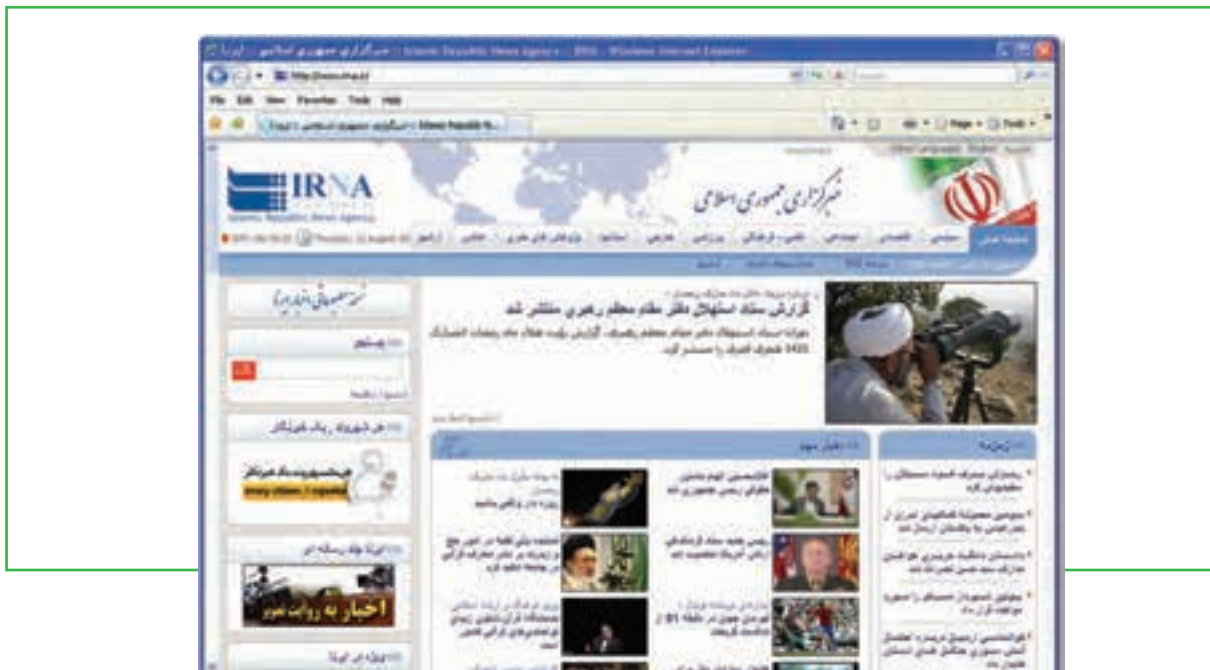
File Edit View Favorites Tools Help

IRNA

Islamic Republic News Agency

خبرگزاری جمهوری اسلامی

گزارش ستاد استهلال دفتر مقام معظم رهبری منتشر شد

اخبار مهم

اخبار به روایت تصویر

every citizen, a reporter

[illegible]